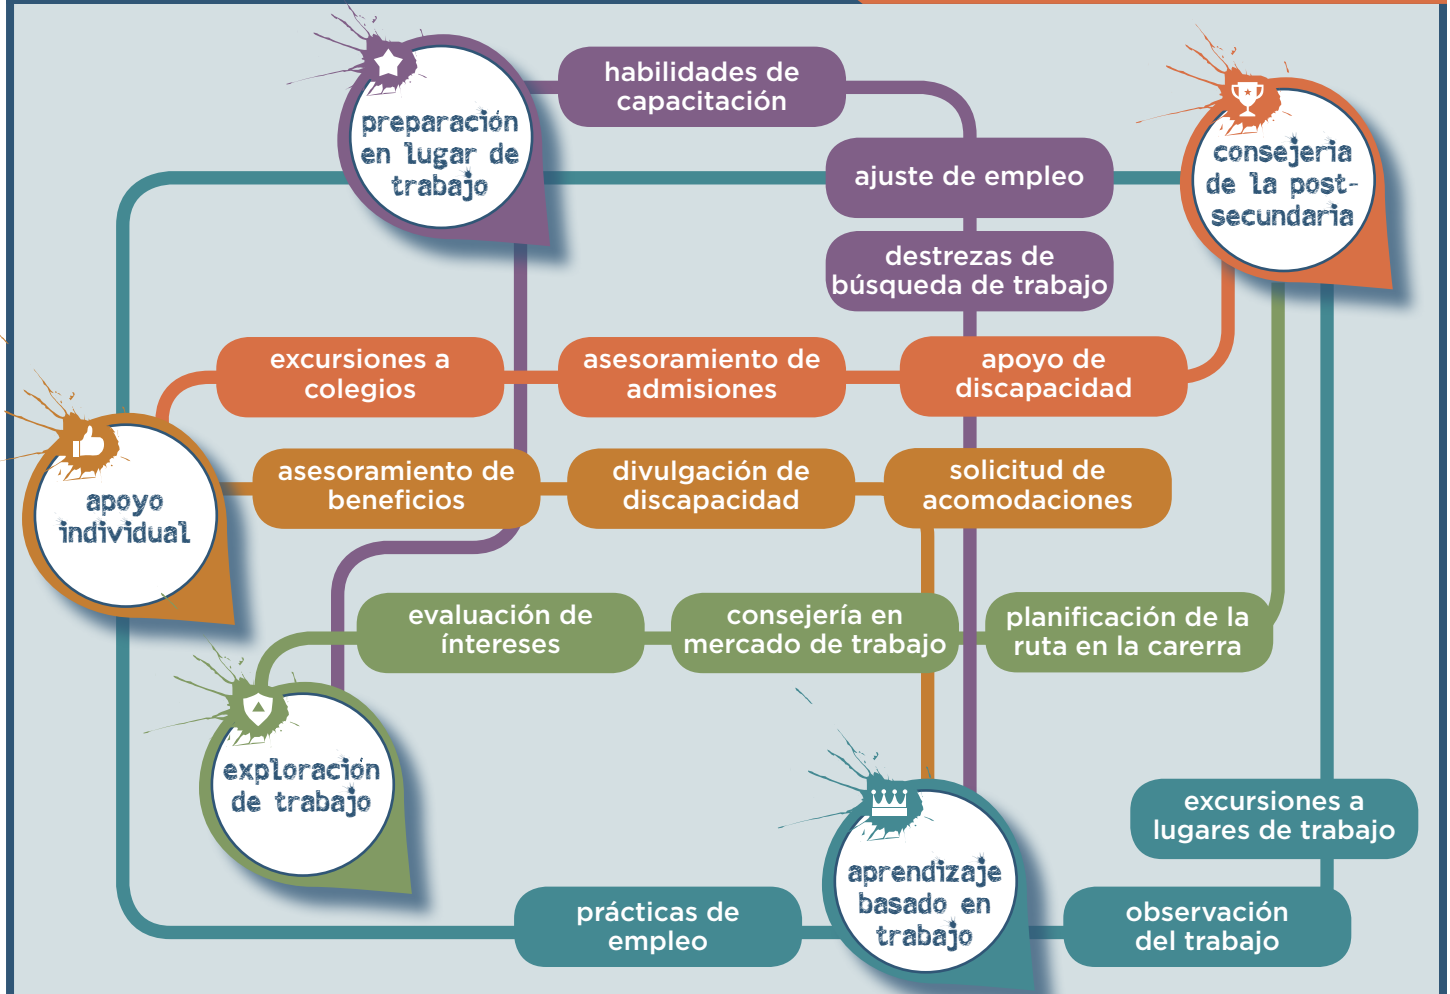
preparación en lugar de trabajo

habilidades de capacitación

ajuste de empleo

consejería de la post-secundaria

destrezas de búsqueda de trabajo

excursiones a colegios

asesoramiento de admisiones

apoyo de discapacidad

apoyo individual

asesoramiento de beneficios

divulgación de discapacidad

solicitud de acomodaciones

evaluación de intereses

consejería en mercado de trabajo

planificación de la ruta en la carerra

exploración de trabajo

excursiones a lugares de trabajo

aprendizaje basado en trabajo

prácticas de empleo

observación del trabajo